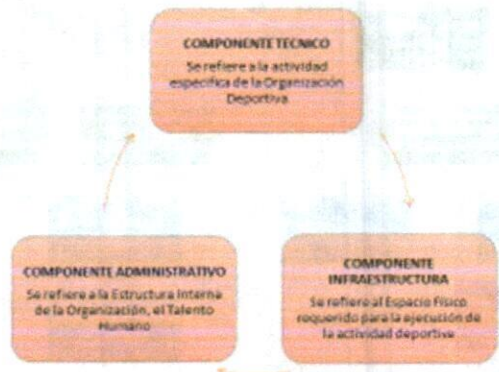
COMPONENTE TECNICO
Se refiere a la actividad especifica de la Organización Deportiva

COMPONENTE ADMINISTRATIVO
Se refiere a la Estructura Interna de la Organización, el Talento Humano

COMPONENTE INFRAESTRUCTURA
Se refiere al Espacio Físico requerido para la ejecución de la actividad deportiva